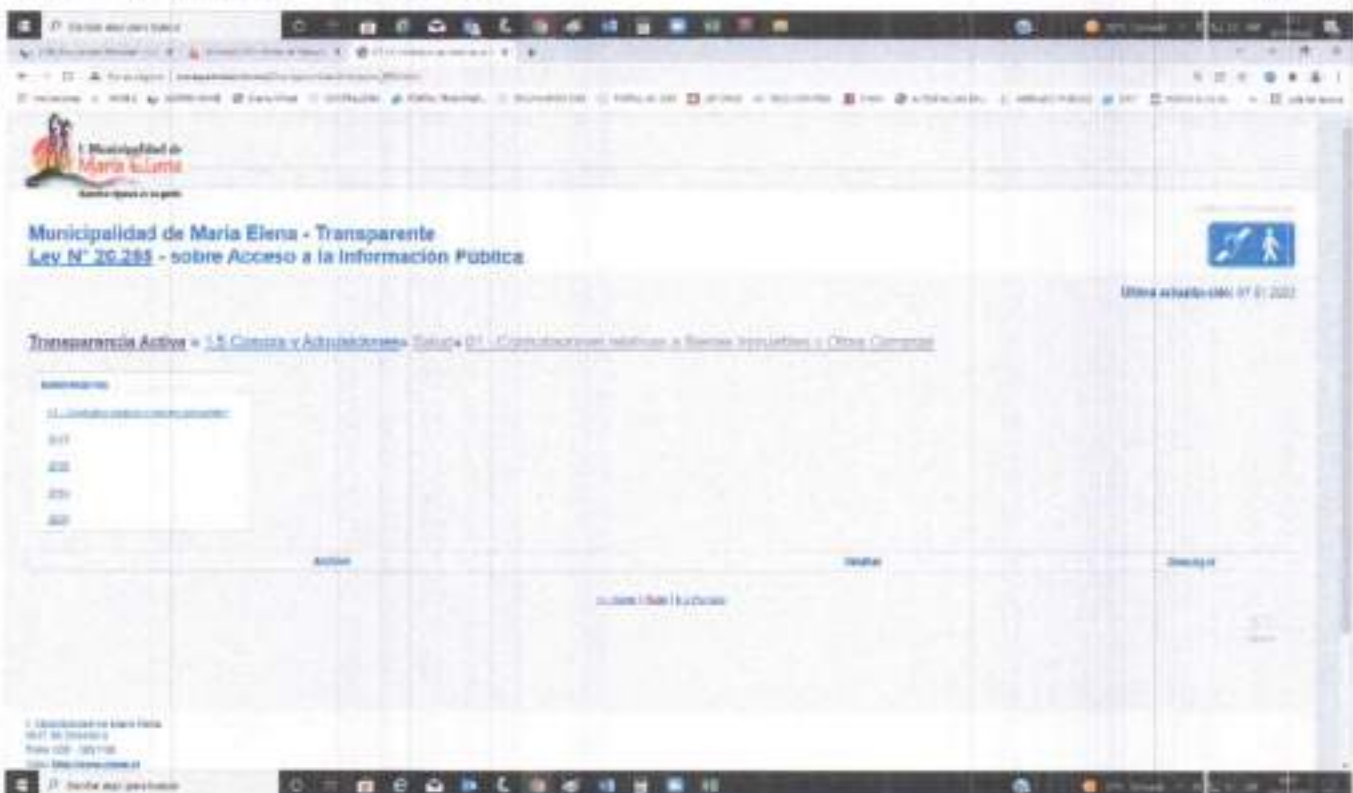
I. Municipalidad de
María Elena

Municipalidad de Maria Elena - Transparente
Ley N° 20.285 - sobre Acceso a la Información Pública

Última actualización: 07.01.2022

Transparencia Activa » 1.5 Compra y Adquisiciones» Salud» 01 - Contrataciones relativas a Bienes Inmuebles y Otras Compras

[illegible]

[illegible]

2017

2018

2019

2020

Archivo

Detalles

Descargar

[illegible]